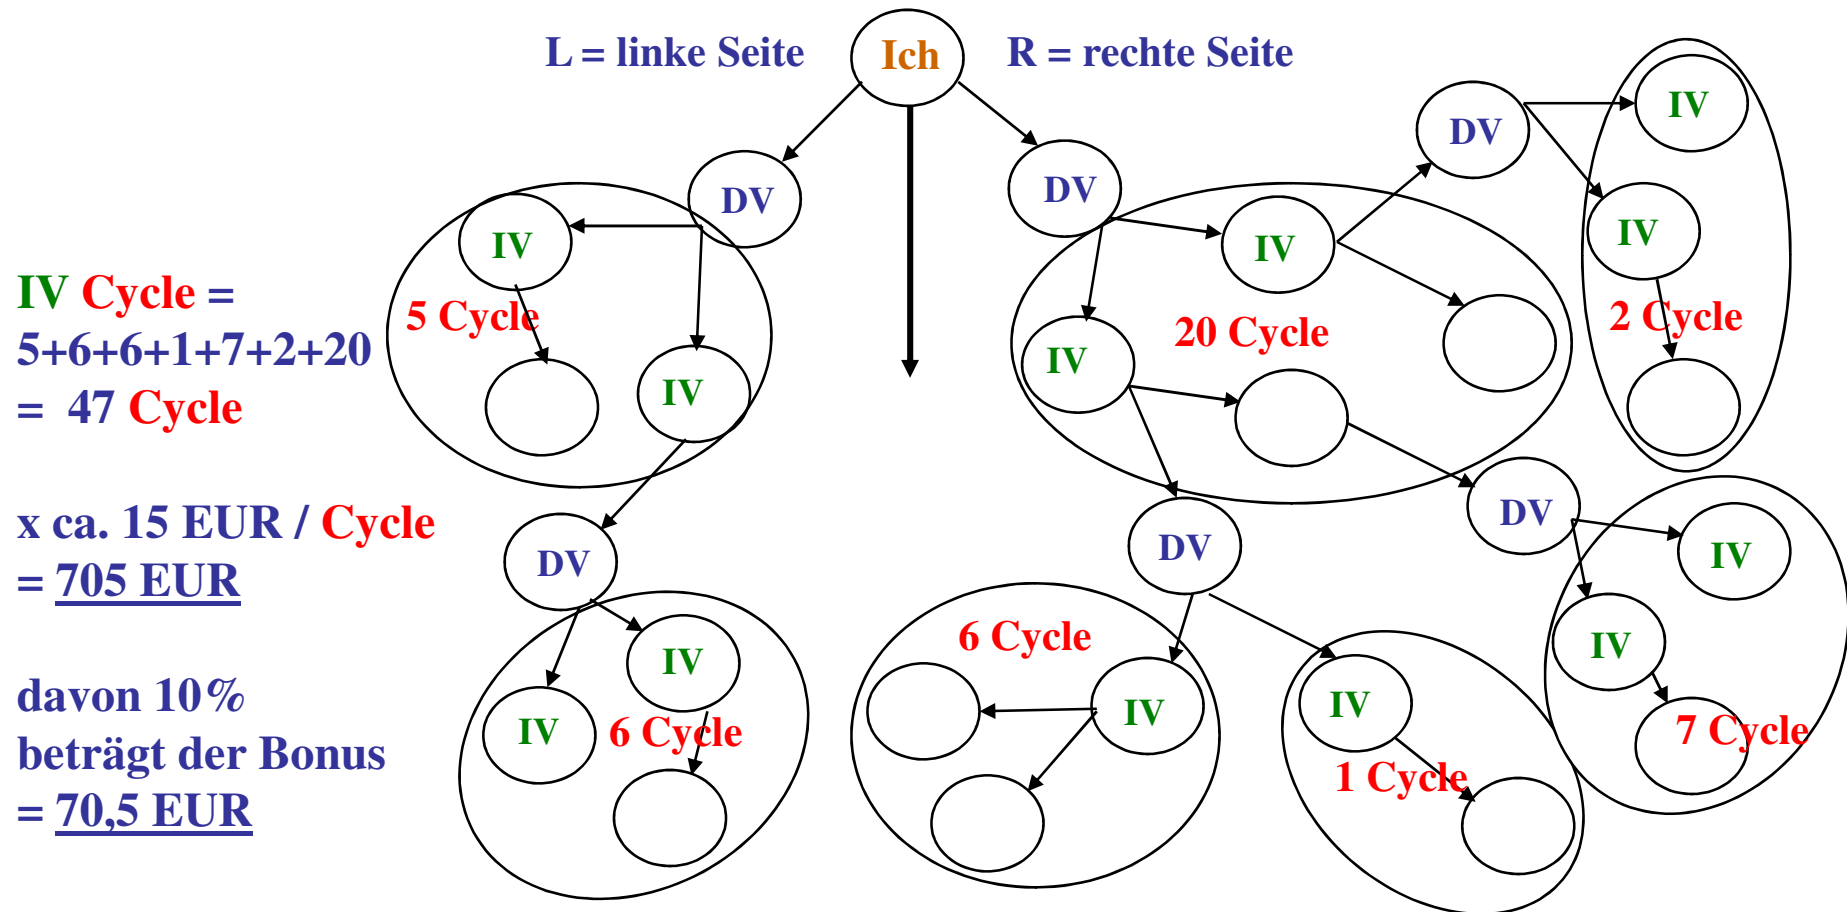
L = linke Seite

Ich

R = rechte Seite

IV Cycle = 5+6+6+1+7+2+20 = 47 Cycle

x ca. 15 EUR / Cycle = 705 EUR

davon 10% beträgt der Bonus = 70,5 EUR

DV

IV

5 Cycle

IV

DV

IV

IV

6 Cycle

DV

IV

20 Cycle

IV

DV

IV

IV

2 Cycle

DV

6 Cycle

IV

IV

1 Cycle

DV

IV

IV

7 Cycle